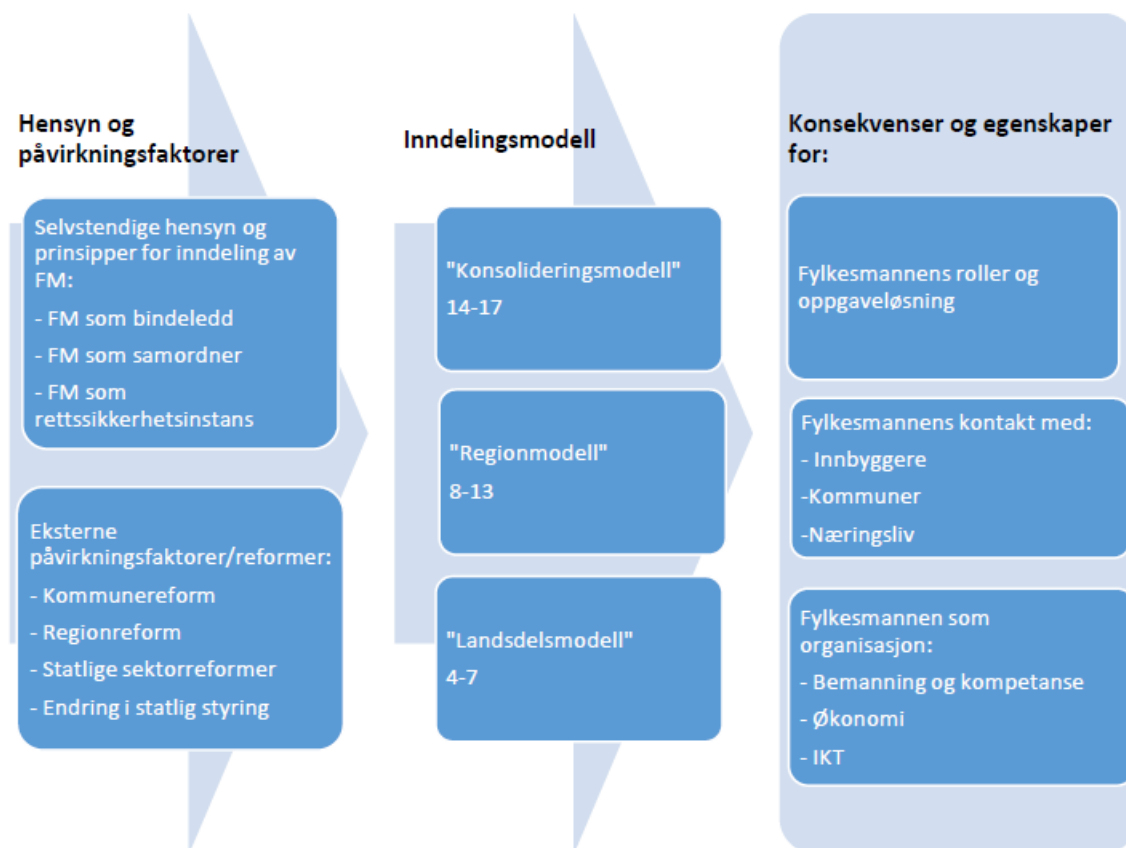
Hensyn og påvirkningsfaktorer

Selvstendige hensyn og prinsipper for inndeling av FM:

- FM som bindeledd

- FM som samordner

- FM som rettssikkerhetsinstans

Eksterne påvirkningsfaktorer/reformer:

- Kommunereform

- Regionreform

- Statlige sektorreformer

- Endring i statlig styring

Inndelingsmodell

"Konsolideringsmodell" 14-17

"Regionmodell" 8-13

"Landsdelsmodell" 4-7

Konsekvenser og egenskaper for:

Fylkesmannens roller og oppgaveløsning

Fylkesmannens kontakt med:

- Innbyggere

-Kommuner

-Næringsliv

Fylkesmannen som organisasjon:

- Bemanning og kompetanse

- Økonomi

- IKT